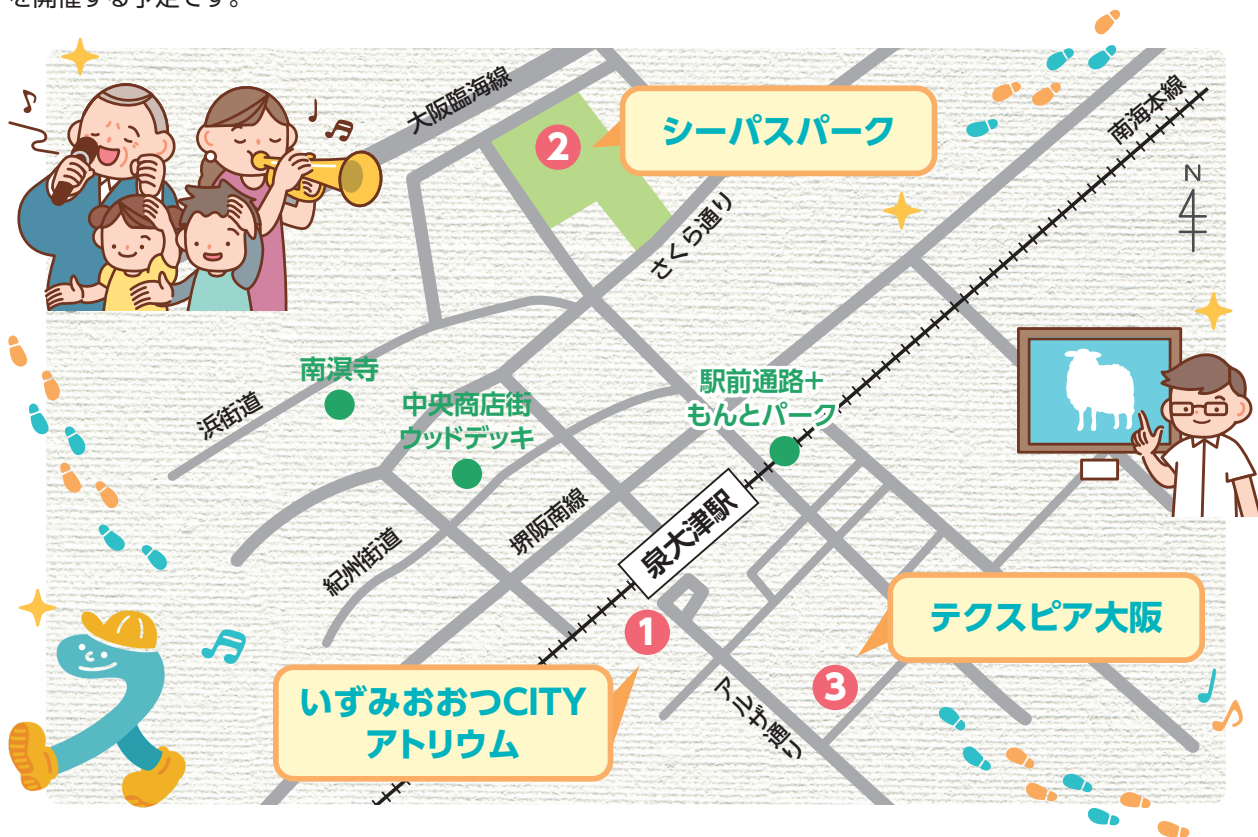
を開催する予定です。

大阪臨海線

2 シーパスパーク

南海本線

N

さくら通り

南溟寺

浜街道

中央商店街
ウッドデッキ

駅前通路＋
もんとパーク

堺阪南線

紀州街道

泉大津駅

1

テクスピア大阪

3

アルザ通り

いずみおおつCITY
アトリウム